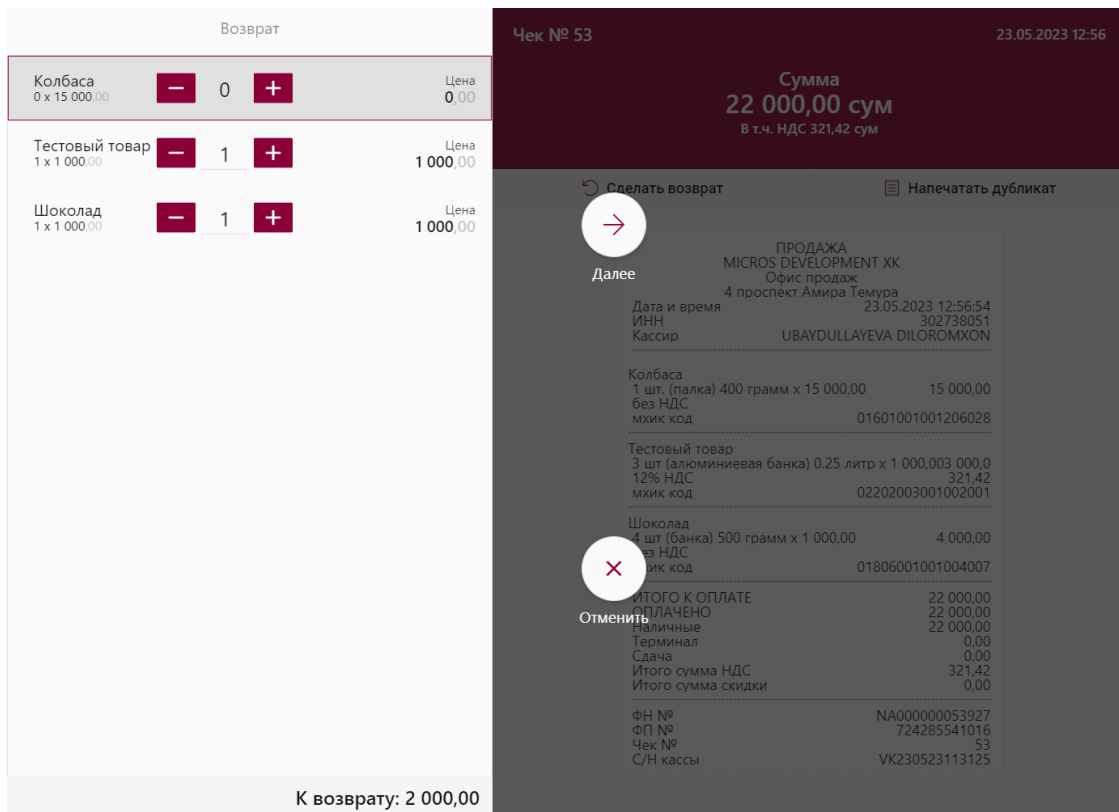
Возврат

Колбаса
0 x 15 000,00
0
Цена
0,00

Тестовый товар
1 x 1 000,00
1
Цена
1 000,00

Шоколад
1 x 1 000,00
1
Цена
1 000,00

К возврату: 2 000,00

Чек № 53
23.05.2023 12:56

Сумма
22 000,00 сум
В т.ч. НДС 321,42 сум

Сделать возврат
Напечатать дубликат

Далее

ПРОДАЖА
MICROS DEVELOPMENT XK
Офис продаж
4 проспект Амира Темура
Дата и время 23.05.2023 12:56:54
ИНН 302738051
Кассир UBAYDULLAYEVA DILOROMXON

Колбаса
1 шт. (палка) 400 грамм x 15 000,00 15 000,00
без НДС
мхик код 01601001001206028

Тестовый товар
3 шт (алюминиевая банка) 0.25 литр x 1 000,003 000,0
12% НДС 321,42
мхик код 02202003001002001

Шоколад
4 шт (банка) 500 грамм x 1 000,00 4 000,00
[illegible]ез НДС
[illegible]хик код 01806001001004007

Отменить

ИТОГО К ОПЛАТЕ 22 000,00
ОПЛАЧЕНО 22 000,00
Наличные 22 000,00
Терминал 0,00
Сдача 0,00
Итого сумма НДС 321,42
Итого сумма скидки 0,00

ФН № NA000000053927
ФП № 724285541016
Чек № 53
С/Н кассы VK230523113125